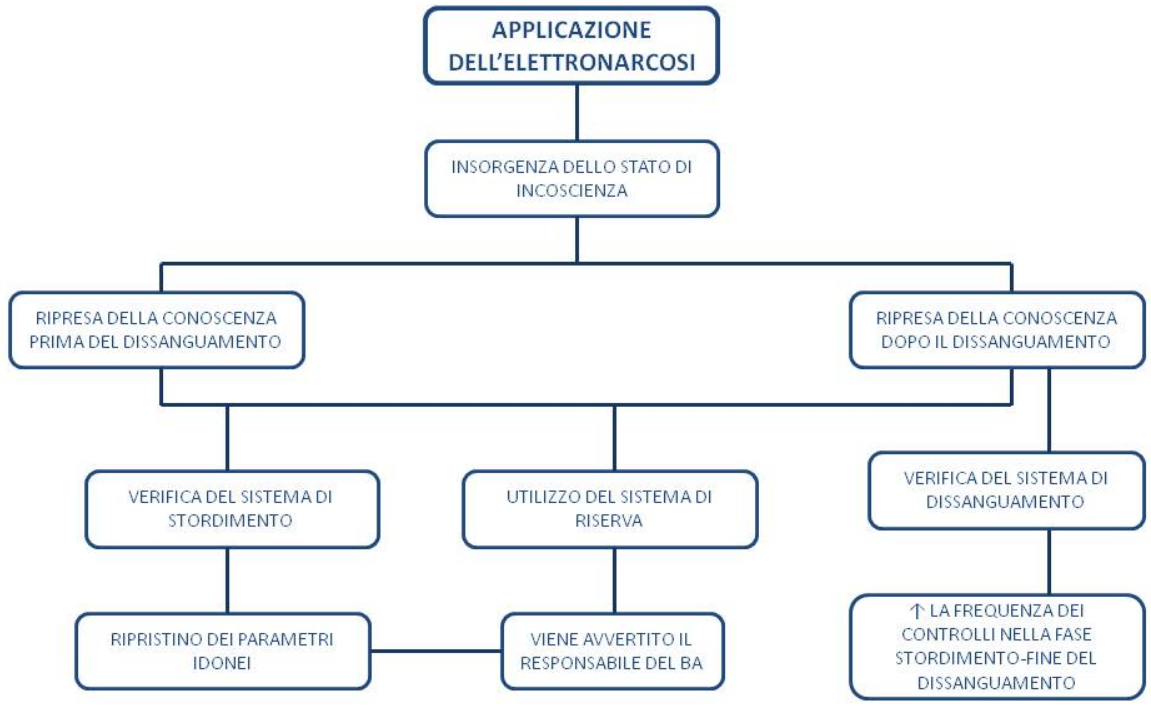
APPLICAZIONE DELL'ELETTRONARCOSI

INSORGENZA DELLO STATO DI INCOSCIENZA

RIPRESA DELLA CONOSCENZA PRIMA DEL DISSANGUAMENTO

RIPRESA DELLA CONOSCENZA DOPO IL DISSANGUAMENTO

VERIFICA DEL SISTEMA DI STORDIMENTO

UTILIZZO DEL SISTEMA DI RISERVA

VERIFICA DEL SISTEMA DI DISSANGUAMENTO

RIPRISTINO DEI PARAMETRI IDONEI

VIENE AVVERTITO IL RESPONSABILE DEL BA

↑ LA FREQUENZA DEI CONTROLLI NELLA FASE STORDIMENTO-FINE DEL DISSANGUAMENTO